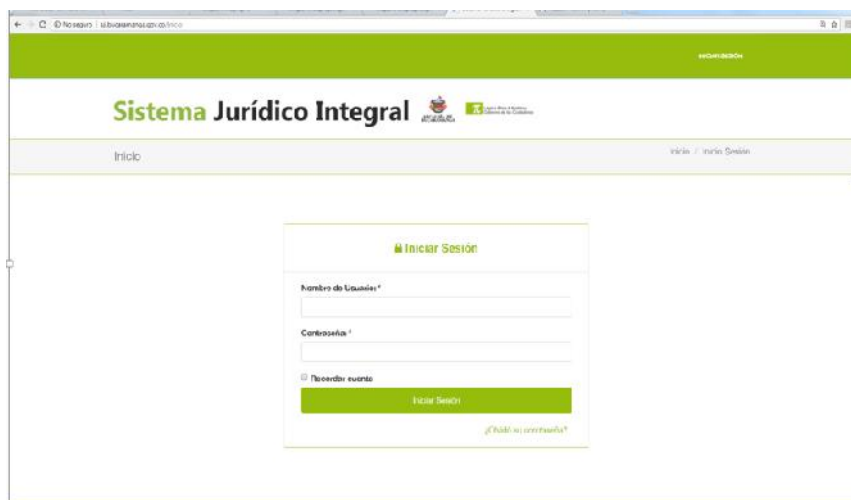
No seguro | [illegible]/inicio

INICIAR SESIÓN

Sistema Jurídico Integral

Inicio

Inicio / Inicio Sesión

Iniciar Sesión

Nombre de Usuario *

Contraseña *

Recordar cuenta

Iniciar Sesión

¿Olvidó su contraseña?